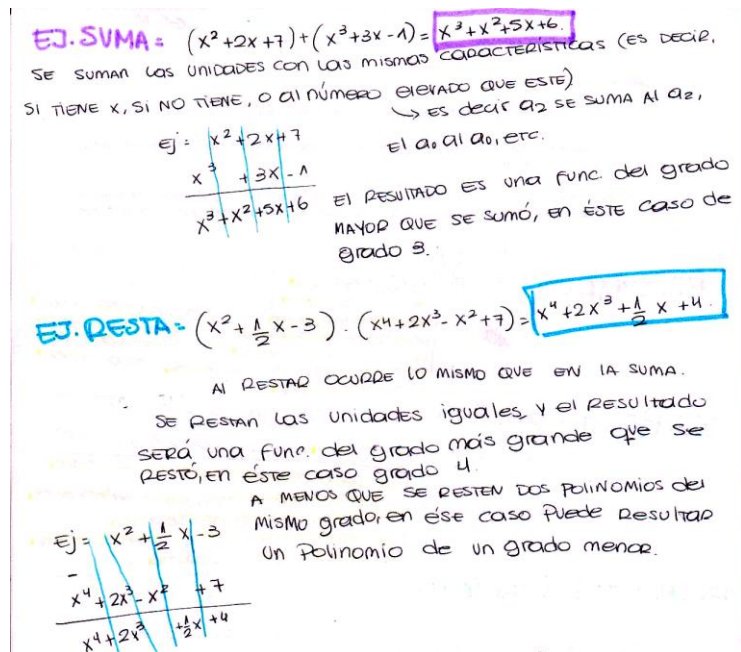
EJ. SUMA: $(x^2+2x+7)+(x^3+3x-1)=x^3+x^2+5x+6.$ SE SUMAN LAS UNIDADES CON LAS MISMAS CARACTERISTICAS (ES DECIR, SI TIENE X, SI NO TIENE, O AL NÚMERO ELEVADO QUE ESTE)
→ ES DECIR $a_2$ SE SUMA AL $a_2$, EL $a_0$ AL $a_0$, ETC.

Ej: $x^2+2x+7$
$x^3 \quad +3x-1$
$x^3+x^2+5x+6$

EL RESULTADO ES UNA FUNC. DEL GRADO MAYOR QUE SE SUMÓ, EN ÉSTE CASO DE GRADO 3.

EJ. RESTA: $(x^2+\frac{1}{2}x-3)\cdot(x^4+2x^3-x^2+7)=x^4+2x^3+\frac{1}{2}x+4.$

AL RESTAR OCURRE LO MISMO QUE EN LA SUMA.
SE RESTAN LAS UNIDADES IGUALES, Y EL RESULTADO SERÁ UNA FUNC. DEL GRADO MÁS GRANDE QUE SE RESTÓ, EN ÉSTE CASO GRADO 4.
A MENOS QUE SE RESTEN DOS POLINOMIOS DEL MISMO GRADO, EN ÉSE CASO PUEDE RESULTAR UN POLINOMIO DE UN GRADO MENOR.

Ej: $x^2+\frac{1}{2}x-3$
$-$
$x^4+2x^3-x^2 \quad +7$
$x^4+2x^3 \quad +\frac{1}{2}x+4$